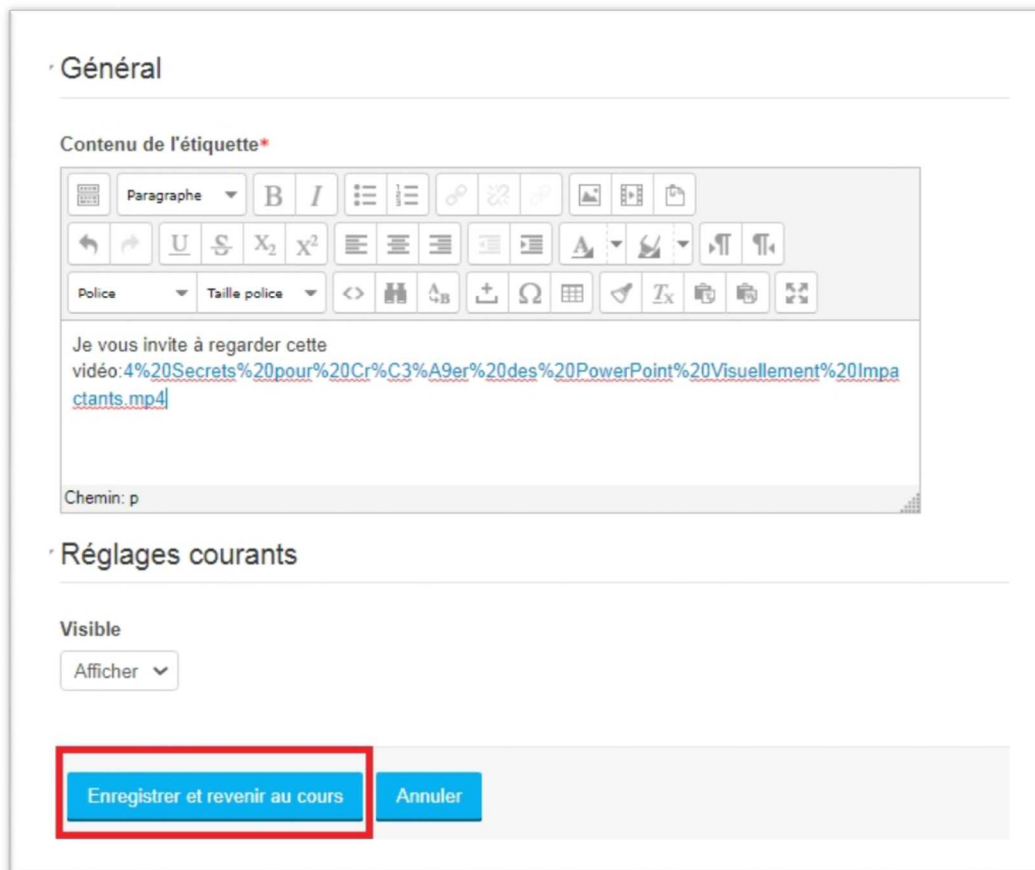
Général

Contenu de l'étiquette*

Paragraphe

Police

Taille police

Je vous invite à regarder cette vidéo:4%20Secrets%20pour%20Cr%C3%A9er%20des%20PowerPoint%20Visuellement%20Impactants.mp4

Chemin: p

Réglages courants

Visible

Afficher

Enregistrer et revenir au cours

Annuler